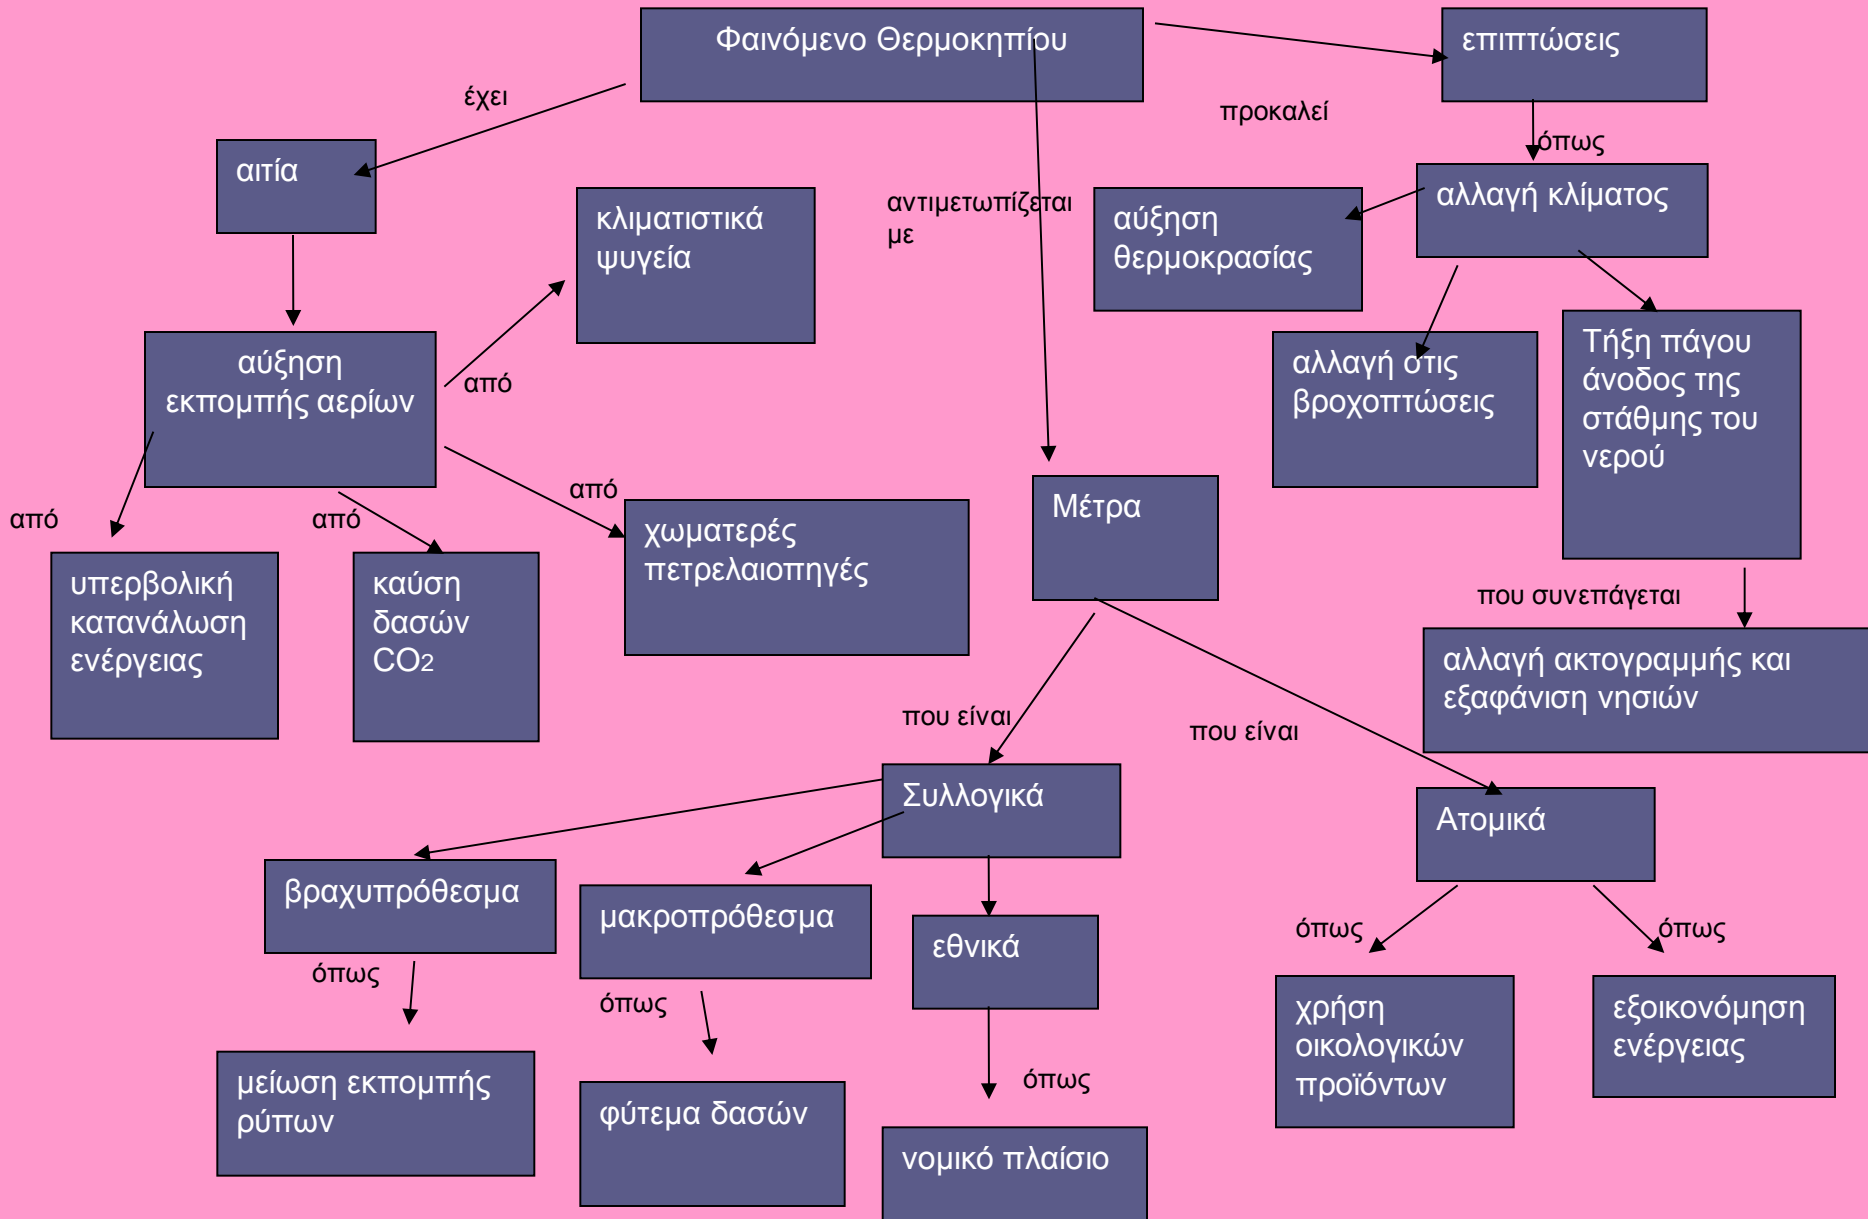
Φαινόμενο Θερμοκηπίου

έχει

αιτία

προκαλεί

επιπτώσεις

όπως

αλλαγή κλίματος

αντιμετωπίζεται με

κλιματιστικά ψυγεία

αύξηση θερμοκρασίας

αύξηση εκπομπής αερίων

από

αλλαγή στις βροχοπτώσεις

Τήξη πάγου άνοδος της στάθμης του νερού

από

από

από

χωματερές πετρελαιοπηγές

Μέτρα

υπερβολική κατανάλωση ενέργειας

καύση δασών $CO_2$

που συνεπάγεται

αλλαγή ακτογραμμής και εξαφάνιση νησιών

που είναι

που είναι

Συλλογικά

Ατομικά

βραχυπρόθεσμα

μακροπρόθεσμα

εθνικά

όπως

όπως

όπως

όπως

όπως

χρήση οικολογικών προϊόντων

εξοικονόμηση ενέργειας

μείωση εκπομπής ρύπων

φύτεμα δασών

νομικό πλαίσιο